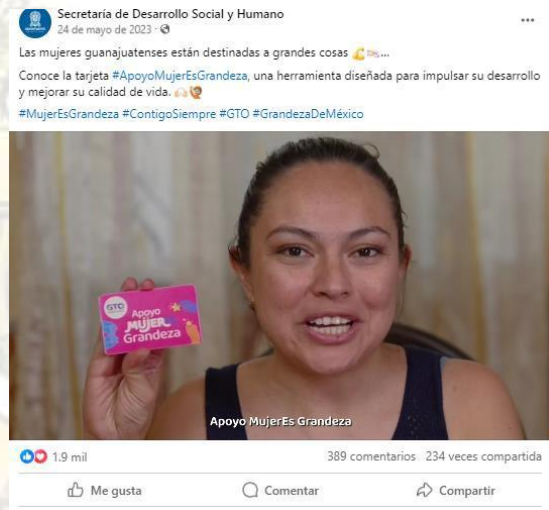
Secretaría de Desarrollo Social y Humano
24 de mayo de 2023 ·

Las mujeres guanajuatenses están destinadas a grandes cosas 💪✨...

Conoce la tarjeta #ApoyoMujerEsGrandeza, una herramienta diseñada para impulsar su desarrollo y mejorar su calidad de vida. 🙌🏻🙋🏻

#MujerEsGrandeza #ContigoSiempre #GTO #GrandezaDeMéxico

GTO
Apoyo MUJER es Grandeza

Apoyo MujerEs Grandeza

1.9 mil
389 comentarios 234 veces compartida

Me gusta
Comentar
Compartir